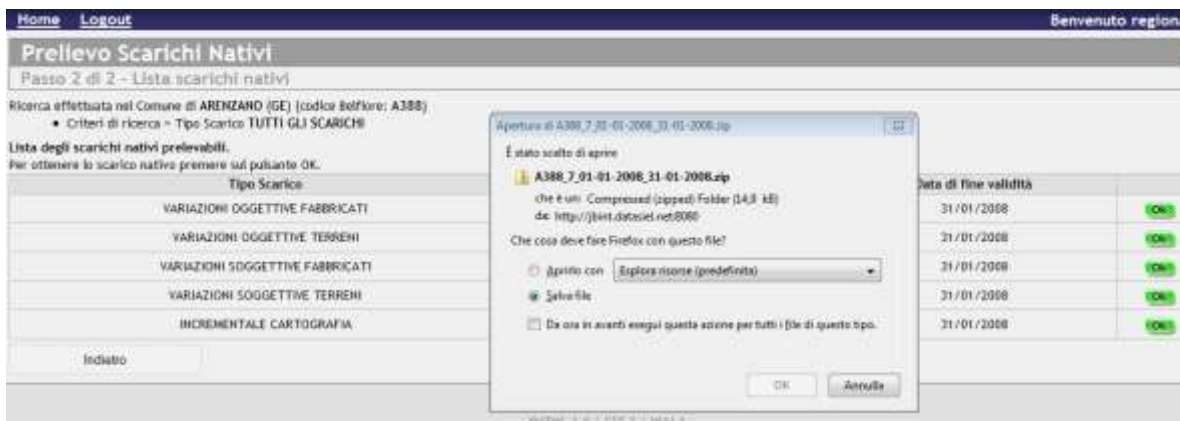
Home Logout

Benvenuto region

Prelievo Scarichi Nativi

Passo 2 di 2 - Lista scarichi nativi

Ricerca effettuata nel Comune di ARENZANO (GE) (codice Belfiore: A388)

• Criteri di ricerca - Tipo Scarico TUTTI GLI SCARICHI

Lista degli scarichi nativi prelevabili.

Per ottenere lo scarico nativo premere sul pulsante OK.

| Tipo Scarico | Data di fine validità | |
|---|---|---|
| VARIAZIONI OGGETTIVE FABBRICATI | 31/01/2008 | OK |
| VARIAZIONI OGGETTIVE TERRENI | 31/01/2008 | OK |
| VARIAZIONI SOGGETTIVE FABBRICATI | 31/01/2008 | OK |
| VARIAZIONI SOGGETTIVE TERRENI | 31/01/2008 | OK |
| INCREMENTALE CARTOGRAFIA | 31/01/2008 | OK |

Indietro

Apertura di A388_7_01-01-2008_31-01-2008.zip

È stato scelto di aprire

A388_7_01-01-2008_31-01-2008.zip

che è un: Compressed (zipped) Folder (14,8 kB)

da: http://jbint.datasiel.net:8080

Che cosa deve fare Firefox con questo file?

Aprirlo con Esplora risorse (predefinita)

Salva file

Da ora in avanti esegui questa azione per tutti i file di questo tipo.

OK Annulla

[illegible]